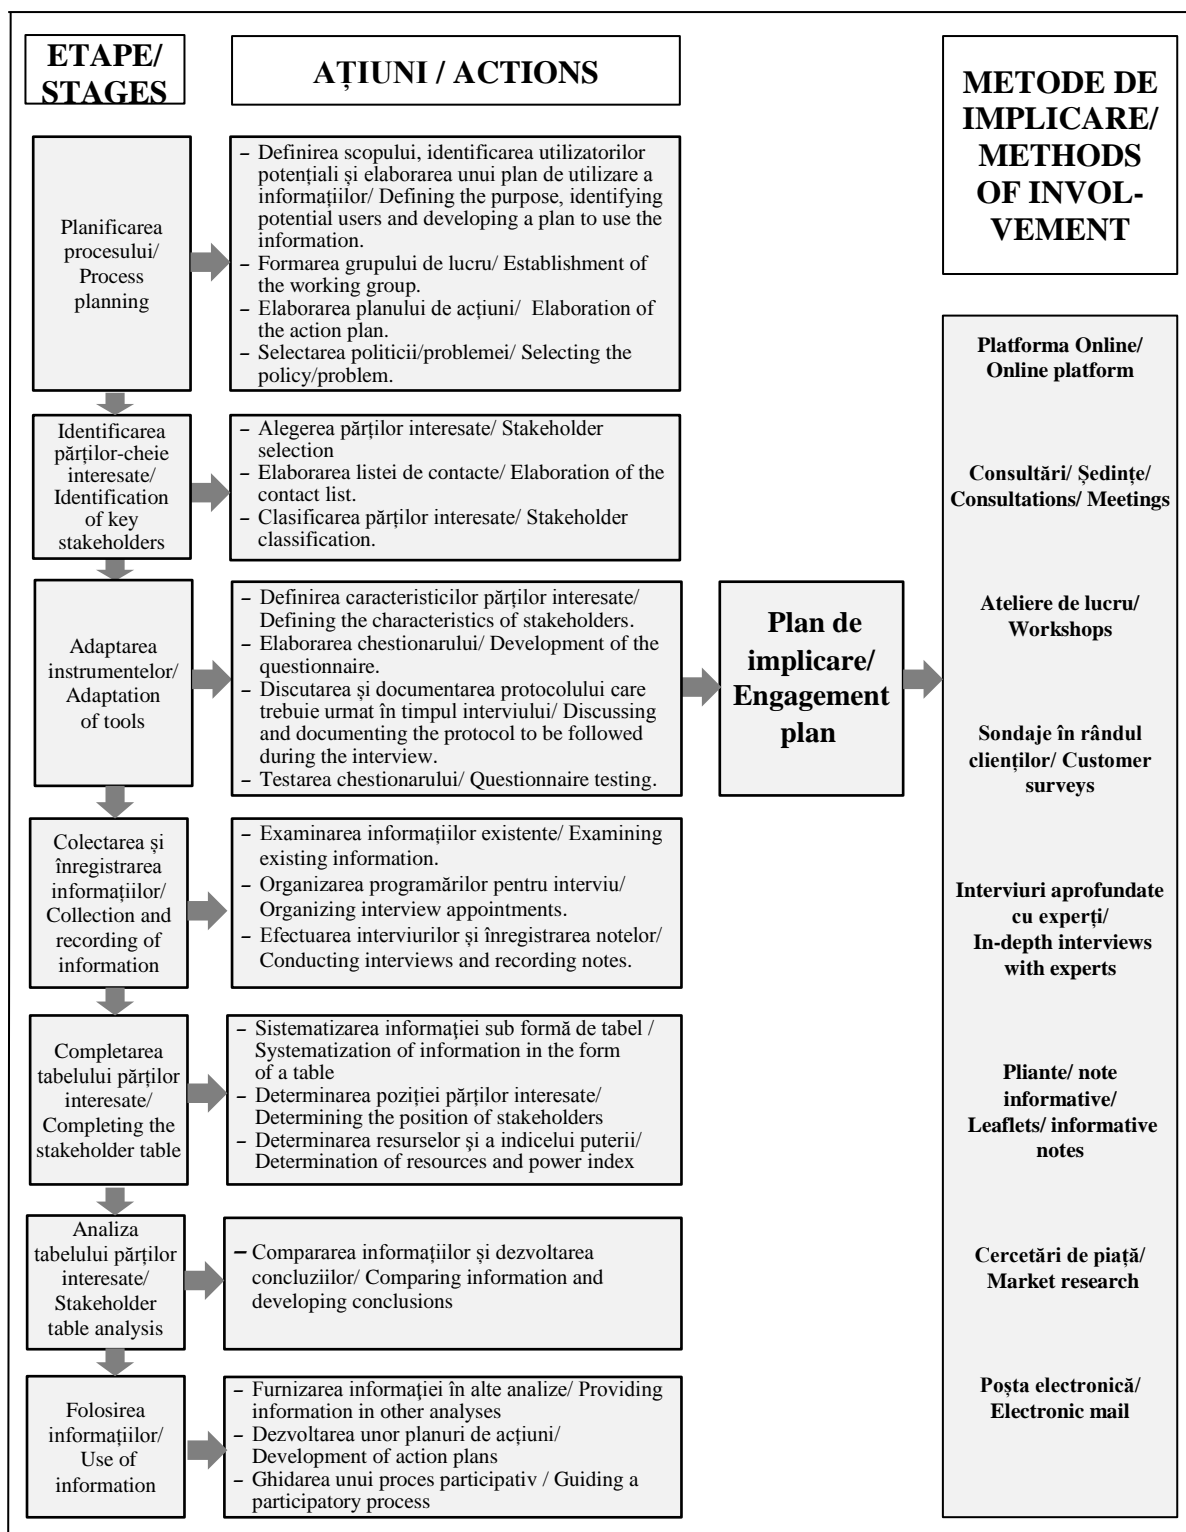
ETAPE/ STAGES

AȚIUNI / ACTIONS

METODE DE IMPLICARE/ METHODS OF INVOLVEMENT

Planificarea procesului/ Process planning

– Definirea scopului, identificarea utilizatorilor potențiali și elaborarea unui plan de utilizare a informațiilor/ Defining the purpose, identifying potential users and developing a plan to use the information.
– Formarea grupului de lucru/ Establishment of the working group.
– Elaborarea planului de acțiuni/ Elaboration of the action plan.
– Selectarea politicii/problemei/ Selecting the policy/problem.

Identificarea părților-cheie interesate/ Identification of key stakeholders

– Alegerea părților interesate/ Stakeholder selection
– Elaborarea listei de contacte/ Elaboration of the contact list.
– Clasificarea părților interesate/ Stakeholder classification.

Adaptarea instrumentelor/ Adaptation of tools

– Definirea caracteristicilor părților interesate/ Defining the characteristics of stakeholders.
– Elaborarea chestionarului/ Development of the questionnaire.
– Discutarea și documentarea protocolului care trebuie urmat în timpul interviului/ Discussing and documenting the protocol to be followed during the interview.
– Testarea chestionarului/ Questionnaire testing.

Plan de implicare/ Engagement plan

Colectarea și înregistrarea informațiilor/ Collection and recording of information

– Examinarea informațiilor existente/ Examining existing information.
– Organizarea programărilor pentru interviu/ Organizing interview appointments.
– Efectuarea interviurilor și înregistrarea notelor/ Conducting interviews and recording notes.

Completarea tabelului părților interesate/ Completing the stakeholder table

– Sistematizarea informației sub formă de tabel / Systematization of information in the form of a table
– Determinarea poziției părților interesate/ Determining the position of stakeholders
– Determinarea resurselor și a indicelui puterii/ Determination of resources and power index

Analiza tabelului părților interesate/ Stakeholder table analysis

– Compararea informațiilor și dezvoltarea concluziilor/ Comparing information and developing conclusions

Folosirea informațiilor/ Use of information

– Furnizarea informației în alte analize/ Providing information in other analyses
– Dezvoltarea unor planuri de acțiuni/ Development of action plans
– Ghidarea unui proces participativ / Guiding a participatory process

Platforma Online/ Online platform

Consultări/ Ședințe/ Consultations/ Meetings

Ateliere de lucru/ Workshops

Sondaje în rândul clienților/ Customer surveys

Interviuri aprofundate cu experți/ In-depth interviews with experts

Pliante/ note informative/ Leaflets/ informative notes

Cercetări de piață/ Market research

Poșta electronică/ Electronic mail